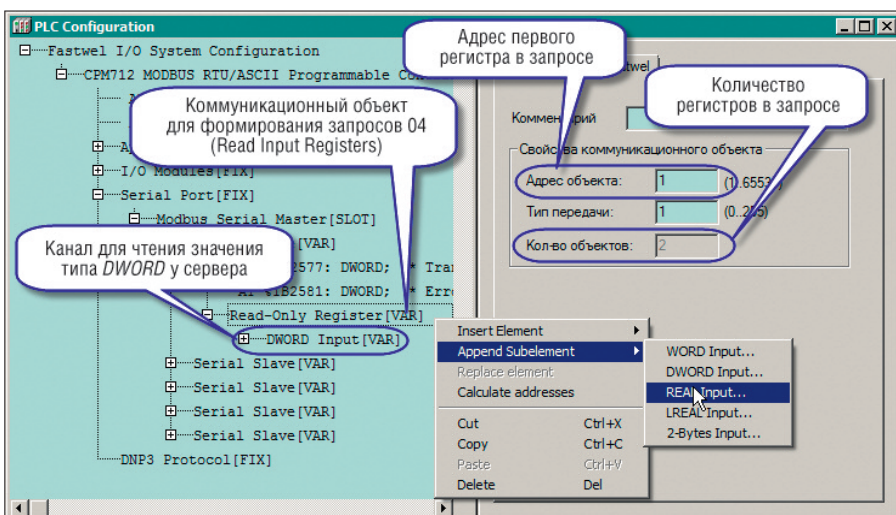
PLC Configuration

Fastwel I/O System Configuration
CPM712 MODBUS RTU/ASCII Programmable Co
I/O Modules[FIX]
Serial Port[FIX]
Modbus Serial Master[SLOT]
[VAR]
B2577: DWORD; * Tra
AT %IB2581: DWORD; * Err
Read-Only Register[VAR]
DWORD Input[VAR]
Serial Slave[VAR]
Serial Slave[VAR]
Serial Slave[VAR]
Serial Slave[VAR]
DNP3 Protocol[FIX]

Адрес первого регистра в запросе

Коммуникационный объект для формирования запросов 04 (Read Input Registers)

Количество регистров в запросе

Канал для чтения значения типа DWORD у сервера

twel

Комментарий

Свойства коммуникационного объекта
Адрес объекта: 1 (1..6553
Тип передачи: 1 (0..255)
Кол-во объектов: 2

Insert Element
Append Subelement
Replace element
Calculate addresses
Cut Ctrl+X
Copy Ctrl+C
Paste Ctrl+V
Delete Del

WORD Input...
DWORD Input...
REAL Input...
LREAL Input...
2-Bytes Input...